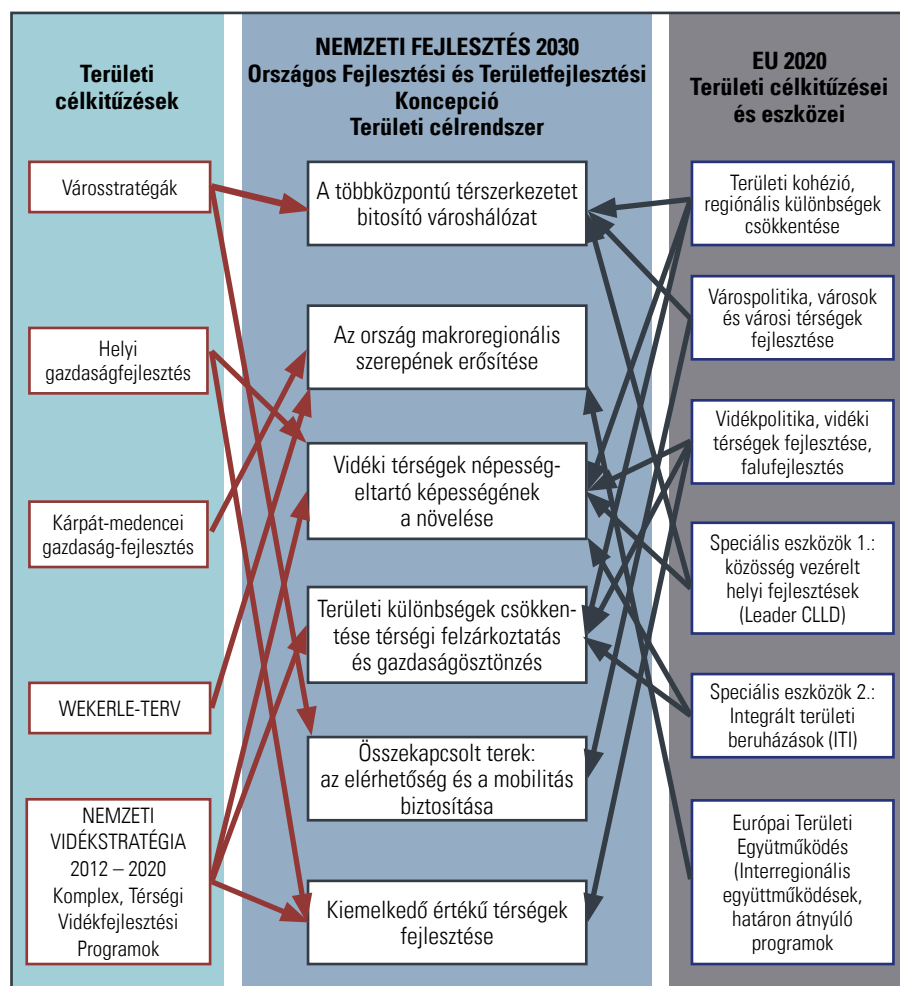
Területi célkitűzések

Városstratégák

Helyi gazdaságfejlesztés

Kárpát-medencei gazdaság-fejlesztés

WEKERLE-TERV

NEMZETI VIDÉKSTRATÉGIA 2012 – 2020 Komplex, Térségi Vidékfejlesztési Programok

NEMZETI FEJLESZTÉS 2030 Országos Fejlesztési és Területfejlesztési Koncepció Területi célrendszer

A többközpontú térszerkezetet bitosító városhálózat

Az ország makroregionális szerepének erősítése

Vidéki térségek népesség-eltartó képességének a növelése

Területi különbségek csökkentése térségi felzárkoztatás és gazdaságösztönzés

Összekapcsolt terek: az elérhetőség és a mobilitás biztosítása

Kiemelkedő értékű térségek fejlesztése

EU 2020 Területi célkitűzései és eszközei

Területi kohézió, regionális különbségek csökkentése

Várospolitika, városok és városi térségek fejlesztése

Vidékpolitika, vidéki térségek fejlesztése, falufejlesztés

Speciális eszközök 1.: közösség vezérelt helyi fejlesztések (Leader CLLD)

Speciális eszközök 2.: Integrált területi beruházások (ITI)

Európai Területi Együttműködés (Interregionális együttműködések, határon átnyúló programok